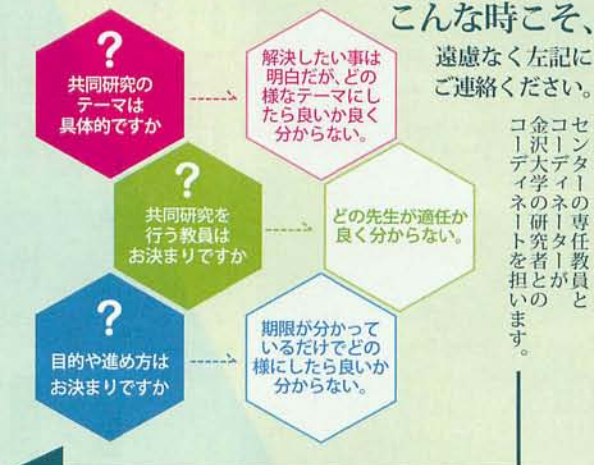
こんな時こそ、

遠慮なく左記にご連絡ください。

?
共同研究のテーマは具体的ですか

解決したい事は明白だが、どの様なテーマにしたら良いか良く分からない。

?
共同研究を行う教員はお決まりですか

どの先生が適任か良く分からない。

?
目的や進め方はお決まりですか

期限が分かっているだけでどの様にしたら良いか分からない。

センターの専任教員とコーディネーターが金沢大学の研究者とのコーディネートを担います。